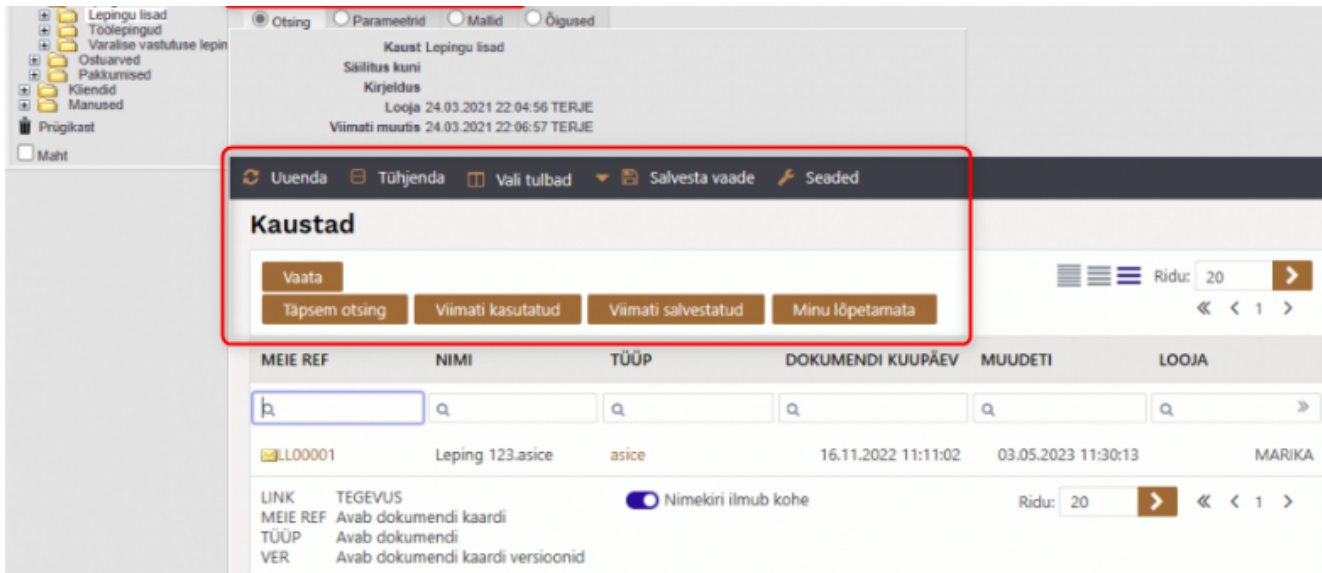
Lepingu lisad
Töölepingud
Varalise vastutuse lepin
Ostuarved
Pakkumised
Kliendid
Manused
Prügikast
Maht

Otsing Parameetrid Mallid Õigused

Kaust Lepingu lisad
Säilitus kuni
Kirjeldus
Looja 24.03.2021 22:04:56 TERJE
Viimati muutis 24.03.2021 22:06:57 TERJE

Uuenda Tühjenda Vali tulbad Salvesta vaade Seaded

Kaustad

Vaata
Täpsem otsing Viimati kasutatud Viimati salvestatud Minu lõpetamata

Ridu: 20
« ‹ 1 ›

| MEIE REF | NIMI | TÜÜP | DOKUMENDI KUUPÄEV | MUUDETI | LOOJA |
|---|---|---|---|---|---|
| LL00001 | Leping 123.asice | asice | 16.11.2022 11:11:02 | 03.05.2023 11:30:13 | MARIKA |

LINK TEGEVUS
MEIE REF Avab dokumendi kaardi
TÜÜP Avab dokumendi
VER Avab dokumendi kaardi versioonid

Nimekiri ilmub kohe

Ridu: 20
« ‹ 1 ›